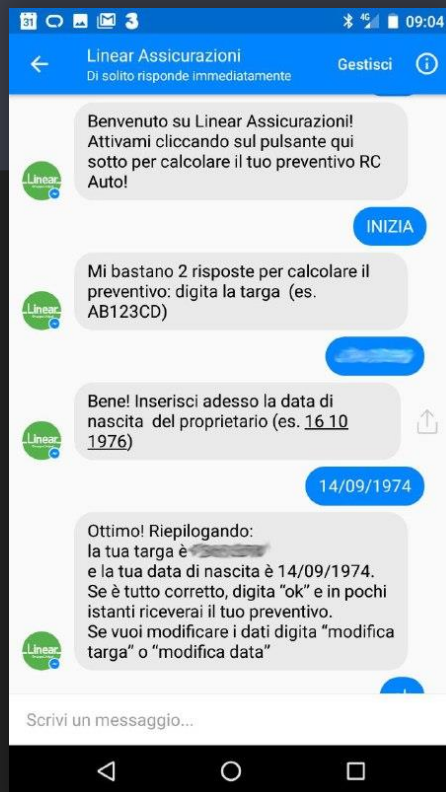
31 3 09:04

Linear Assicurazioni
Di solito risponde immediatamente
Gestisci

Benvenuto su Linear Assicurazioni! Attivami cliccando sul pulsante qui sotto per calcolare il tuo preventivo RC Auto!

Linear

INIZIA

Mi bastano 2 risposte per calcolare il preventivo: digita la targa (es. AB123CD)

Linear

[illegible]

Bene! Inserisci adesso la data di nascita del proprietario (es. 16 10 1976)

Linear

14/09/1974

Ottimo! Riepilogando:
la tua targa è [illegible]
e la tua data di nascita è 14/09/1974.
Se è tutto corretto, digita "ok" e in pochi istanti riceverai il tuo preventivo.
Se vuoi modificare i dati digita "modifica targa" o "modifica data"

Linear

Scrivi un messaggio...